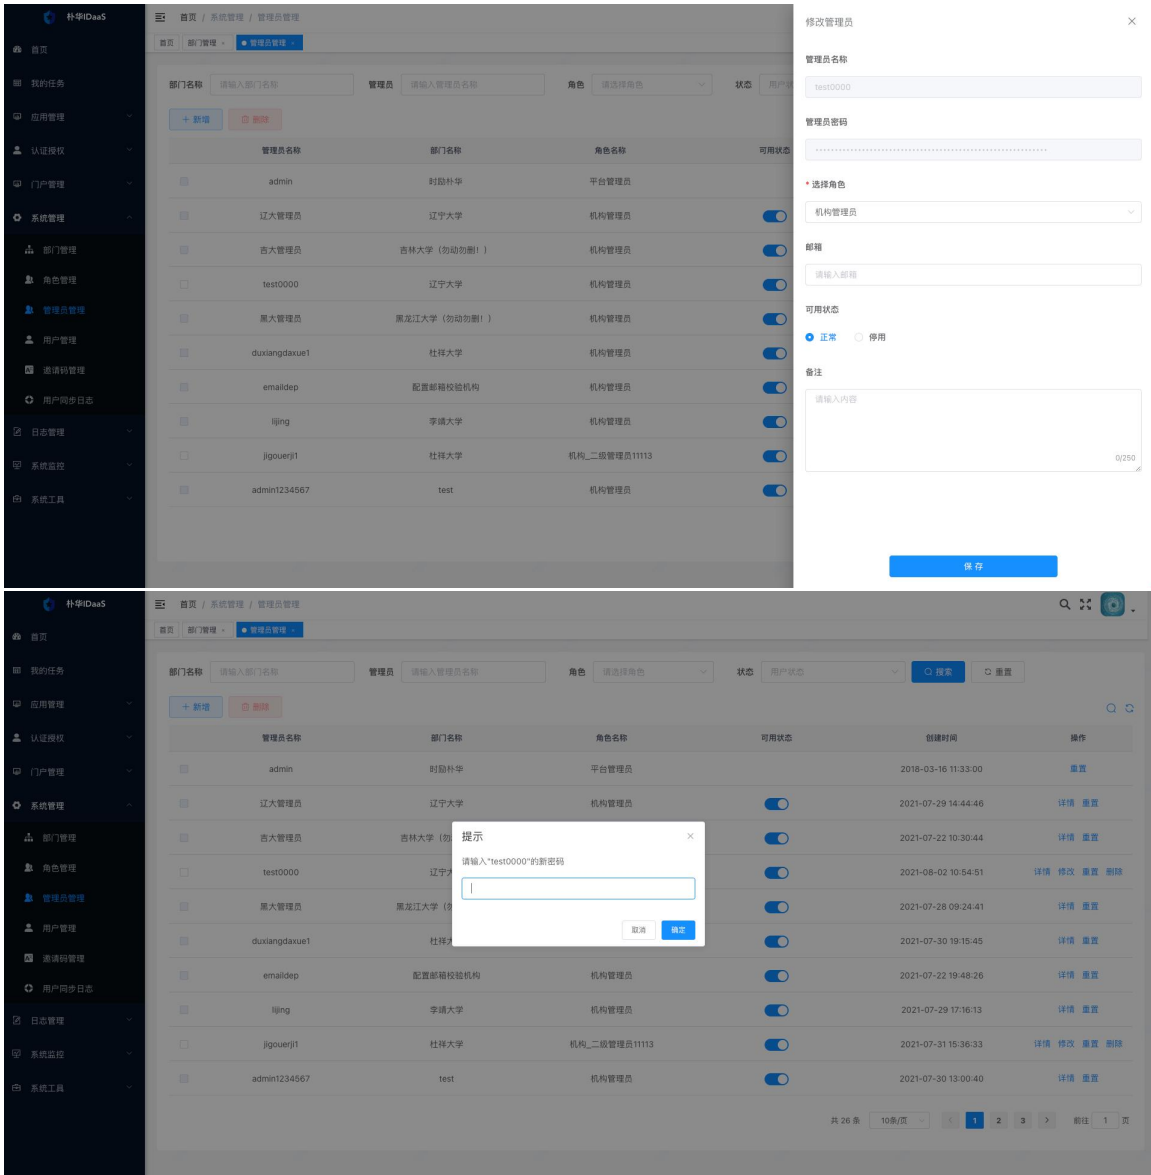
朴华IDaaS
首页
我的任务
应用管理
认证授权
门户管理
系统管理
部门管理
角色管理
管理员管理
用户管理
邀请码管理
用户同步日志
日志管理
系统监控
系统工具

首页 / 系统管理 / 管理员管理
首页 部门管理 × ● 管理员管理 ×

部门名称 请输入部门名称 管理员 请输入管理员名称 角色 请选择角色 状态 用户

+ 新增 删除

| 管理员名称 | 部门名称 | 角色名称 | 可用状态 |
|---|---|---|---|
| admin | 时励朴华 | 平台管理员 | |
| 辽大管理员 | 辽宁大学 | 机构管理员 | |
| 吉大管理员 | 吉林大学（勿动勿删！） | 机构管理员 | |
| test0000 | 辽宁大学 | 机构管理员 | |
| 黑大管理员 | 黑龙江大学（勿动勿删！） | 机构管理员 | |
| duxiangdaxue1 | 杜祥大学 | 机构管理员 | |
| emaildep | 配置邮箱校验机构 | 机构管理员 | |
| lijing | 李靖大学 | 机构管理员 | |
| jigouerji1 | 杜祥大学 | 机构_二级管理员11113 | |
| admin1234567 | test | 机构管理员 | |

修改管理员
管理员名称
test0000
管理员密码
••••••••••••••••••••••••••••••••••••••••••••••••••••••••••••
* 选择角色
机构管理员
邮箱
请输入邮箱
可用状态
正常 停用
备注
请输入内容
0/250
保 存

朴华IDaaS
首页
我的任务
应用管理
认证授权
门户管理
系统管理
部门管理
角色管理
管理员管理
用户管理
邀请码管理
用户同步日志
日志管理
系统监控
系统工具

首页 / 系统管理 / 管理员管理
首页 部门管理 × ● 管理员管理 ×

部门名称 请输入部门名称 管理员 请输入管理员名称 角色 请选择角色 状态 用户状态 搜索 重置

+ 新增 删除

| 管理员名称 | 部门名称 | 角色名称 | 可用状态 | 创建时间 | 操作 |
|---|---|---|---|---|---|
| admin | 时励朴华 | 平台管理员 | | 2018-03-16 11:33:00 | 重置 |
| 辽大管理员 | 辽宁大学 | 机构管理员 | | 2021-07-29 14:44:46 | 详情 重置 |
| 吉大管理员 | 吉林大学（勿 | 机构管理员 | | 2021-07-22 10:30:44 | 详情 重置 |
| test0000 | 辽宁大 | | | 2021-08-02 10:54:51 | 详情 修改 重置 删除 |
| 黑大管理员 | 黑龙江大学（勿 | | | 2021-07-28 09:24:41 | 详情 重置 |
| duxiangdaxue1 | 杜祥大 | | | 2021-07-30 19:15:45 | 详情 重置 |
| emaildep | 配置邮箱校验机构 | 机构管理员 | | 2021-07-22 19:48:26 | 详情 重置 |
| lijing | 李靖大学 | 机构管理员 | | 2021-07-29 17:16:13 | 详情 重置 |
| jigouerji1 | 杜祥大学 | 机构_二级管理员11113 | | 2021-07-31 15:36:33 | 详情 修改 重置 删除 |
| admin1234567 | test | 机构管理员 | | 2021-07-30 13:00:40 | 详情 重置 |

提示
请输入"test0000"的新密码
取消 确定

共 26 条 10条/页 1 2 3 前往 1 页